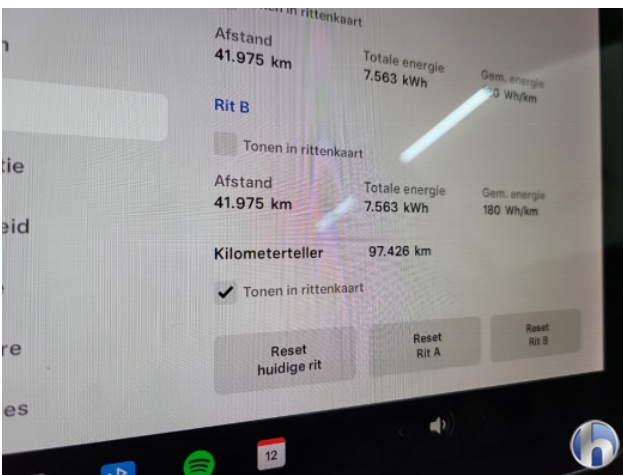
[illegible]n in rittenkaart

n

Afstand
41.975 km

Totale energie
7.563 kWh

Gem. energie
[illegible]0 Wh/km

Rit B

Tonen in rittenkaart

tie

Afstand
41.975 km

Totale energie
7.563 kWh

Gem. energie
180 Wh/km

eid

Kilometerteller
97.426 km

✓ Tonen in rittenkaart

re

Reset
huidige rit

Reset
Rit A

Reset
Rit B

es

12